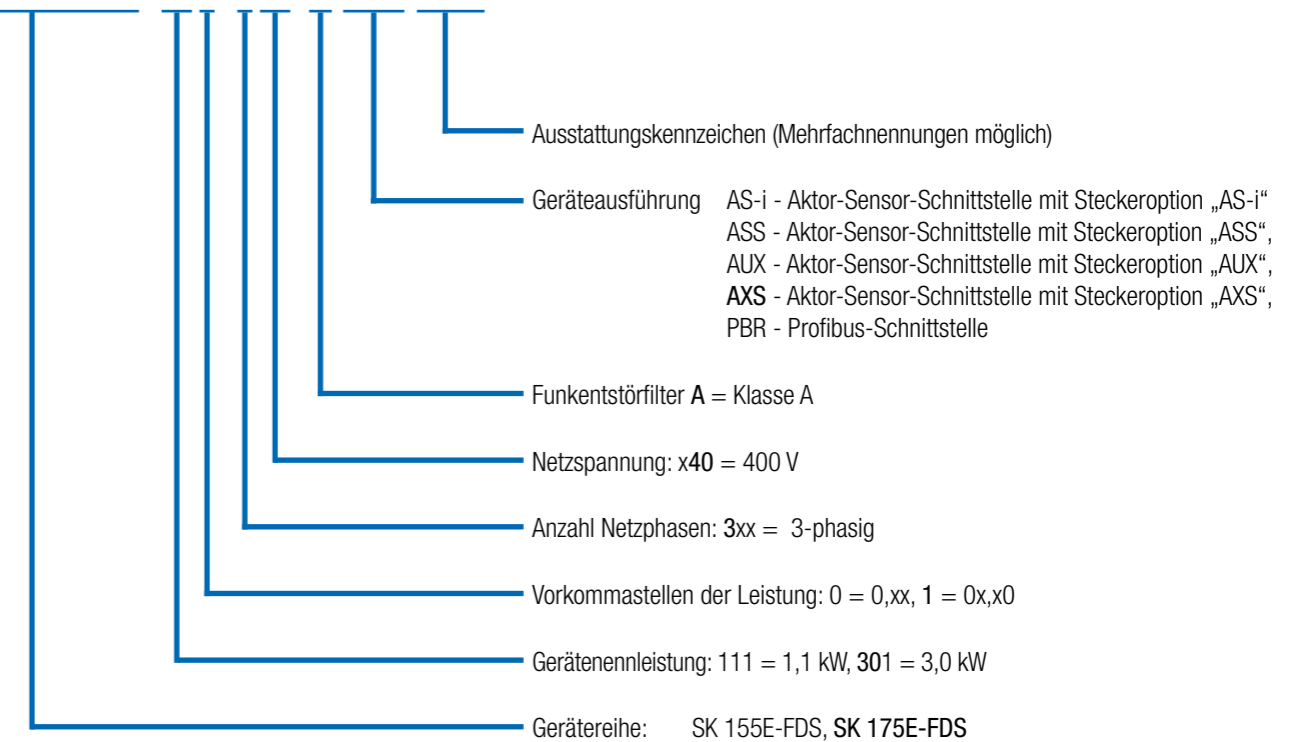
Ausstattungskennzeichen (Mehrfachnennungen möglich)

Geräteausführung AS-i - Aktor-Sensor-Schnittstelle mit Steckeroption „AS-i“
ASS - Aktor-Sensor-Schnittstelle mit Steckeroption „ASS“,
AUX - Aktor-Sensor-Schnittstelle mit Steckeroption „AUX“,
AXS - Aktor-Sensor-Schnittstelle mit Steckeroption „AXS“,
PBR - Profibus-Schnittstelle

Funkentstörfilter A = Klasse A

Netzspannung: x40 = 400 V

Anzahl Netzphasen: 3xx = 3-phasig

Vorkommastellen der Leistung: 0 = 0,xx, 1 = 0x,x0

Gerätenennleistung: 111 = 1,1 kW, 301 = 3,0 kW

Gerätereihe: SK 155E-FDS, SK 175E-FDS